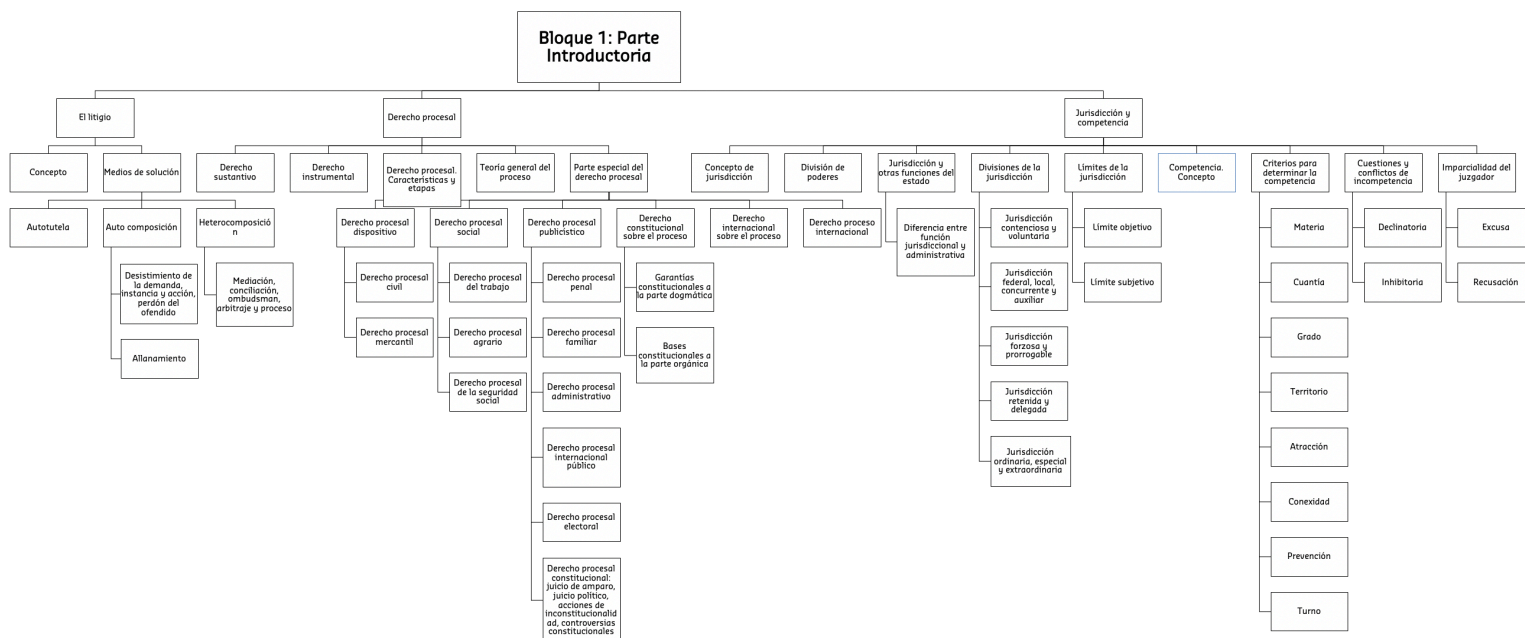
Bloque 1: Parte Introductoria

El litigio

Concepto

Medios de solución

Autotutela

Auto composición

Desistimiento de la demanda, instancia y acción, perdón del ofendido

Allanamiento

Heterocomposición

Mediación, conciliación, ombudsman, arbitraje y proceso

Derecho procesal

Derecho sustantivo

Derecho instrumental

Derecho procesal. Características y etapas

Derecho procesal dispositivo

Derecho procesal civil

Derecho procesal mercantil

Derecho procesal social

Derecho procesal del trabajo

Derecho procesal agrario

Derecho procesal de la seguridad social

Teoría general del proceso

Parte especial del derecho procesal

Derecho procesal publicístico

Derecho procesal penal

Derecho procesal familiar

Derecho procesal administrativo

Derecho procesal internacional público

Derecho procesal electoral

Derecho procesal constitucional: juicio de amparo, juicio político, acciones de inconstitucionalidad, controversias constitucionales

Derecho constitucional sobre el proceso

Garantías constitucionales a la parte dogmática

Bases constitucionales a la parte orgánica

Derecho internacional sobre el proceso

Derecho proceso internacional

Jurisdicción y competencia

Concepto de jurisdicción

División de poderes

Jurisdicción y otras funciones del estado

Diferencia entre función jurisdiccional y administrativa

Divisiones de la jurisdicción

Jurisdicción contenciosa y voluntaria

Jurisdicción federal, local, concurrente y auxiliar

Jurisdicción forzosa y prorrogable

Jurisdicción retenida y delegada

Jurisdicción ordinaria, especial y extraordinaria

Límites de la jurisdicción

Límite objetivo

Límite subjetivo

Competencia. Concepto

Criterios para determinar la competencia

Materia

Cuantía

Grado

Territorio

Atracción

Conexidad

Prevención

Turno

Cuestiones y conflictos de incompetencia

Declinatoria

Inhibitoria

Imparcialidad del juzgador

Excusa

Recusación